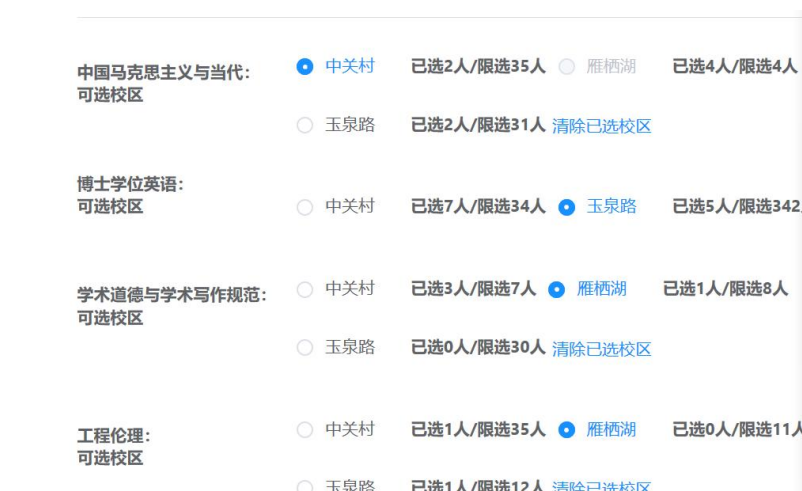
中国马克思主义与当代:
可选校区

中关村 已选2人/限选35人 雁栖湖 已选4人/限选4人

玉泉路 已选2人/限选31人 清除已选校区

博士学位英语:
可选校区

中关村 已选7人/限选34人 玉泉路 已选5人/限选342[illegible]

学术道德与学术写作规范:
可选校区

中关村 已选3人/限选7人 雁栖湖 已选1人/限选8人

玉泉路 已选0人/限选30人 清除已选校区

工程伦理:
可选校区

中关村 已选1人/限选35人 雁栖湖 已选0人/限选11人

玉泉路 已选1人/限选12人 清除已选校区